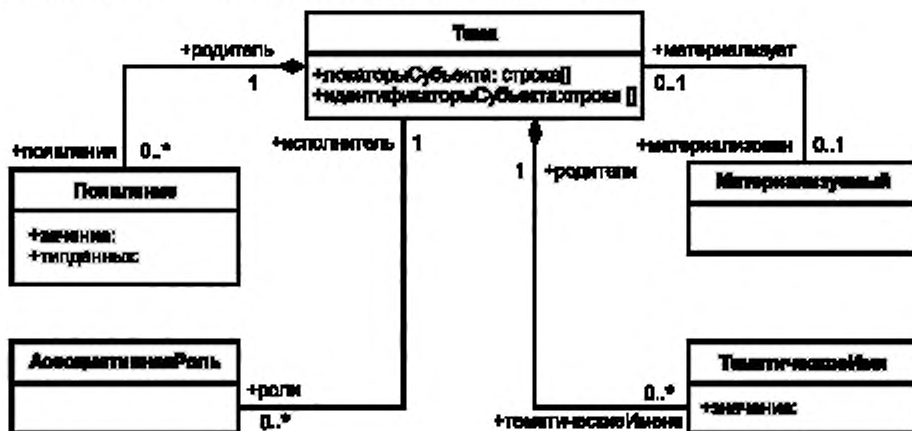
Тема

+локаторыСубъекта: строка[]
+идентификаторыСубъекта:строка []

+родитель
1

+появления
0..*

Появление

+значение:
+типданных:

+исполнитель
1

1
+родители

+материализует
0..1

+материализован
0..1

Материализуемый

АссоциативнаяРоль

+роли
0..*

0..*
+тематическоеИмена

ТематическоеИмя

+значение: